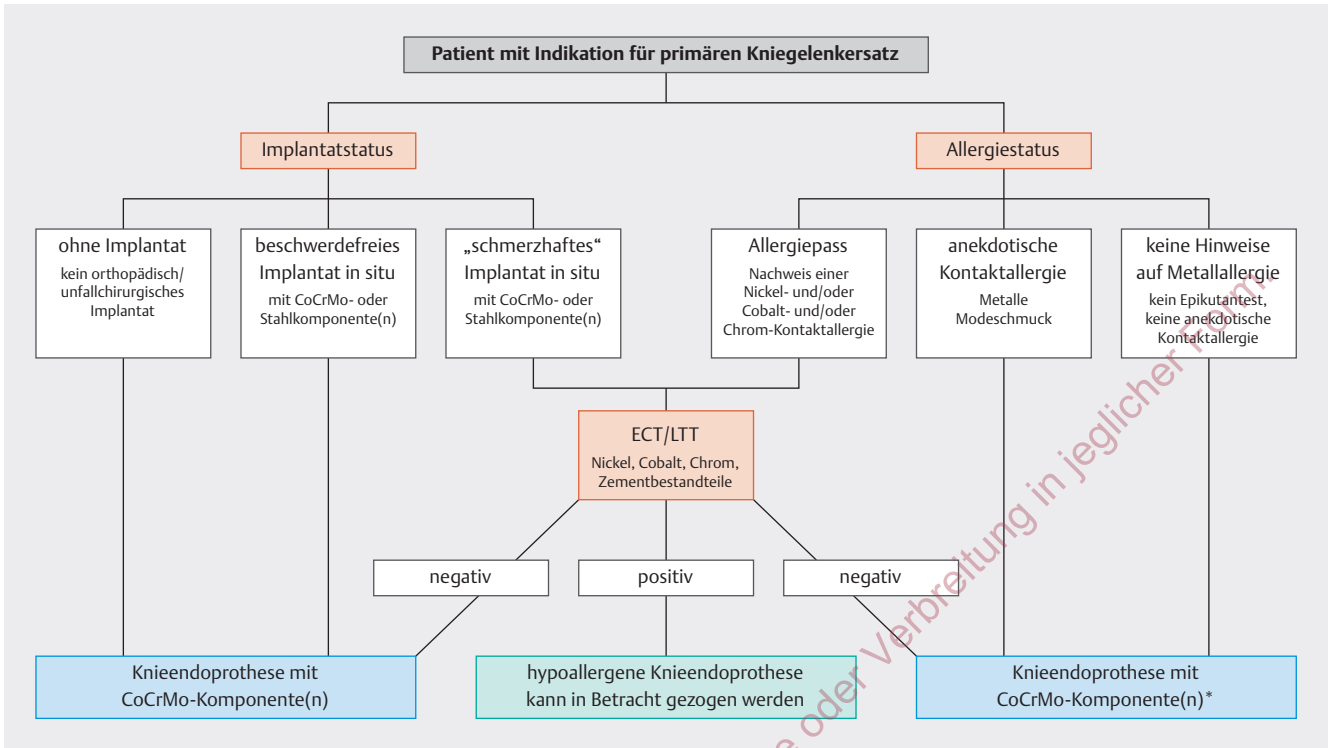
Patient mit Indikation für primären Kniegelenkersatz

Implantatstatus

Allergiestatus

ohne Implantat
kein orthopädisch/ unfallchirurgisches Implantat

beschwerdefreies Implantat in situ
mit CoCrMo- oder Stahlkomponente(n)

„schmerzhaftes“ Implantat in situ
mit CoCrMo- oder Stahlkomponente(n)

Allergiepass
Nachweis einer Nickel- und/oder Cobalt- und/oder Chrom-Kontaktallergie

anekdotische Kontaktallergie
Metalle Modeschmuck

keine Hinweise auf Metallallergie
kein Epikutantest, keine anekdotische Kontaktallergie

ECT/LTT
Nickel, Cobalt, Chrom, Zementbestandteile

negativ

positiv

negativ

Knieendoprothese mit CoCrMo-Komponente(n)

hypoallergene Knieendoprothese kann in Betracht gezogen werden

Knieendoprothese mit CoCrMo-Komponente(n)*

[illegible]e oder Verbreitung in jeglicher Form